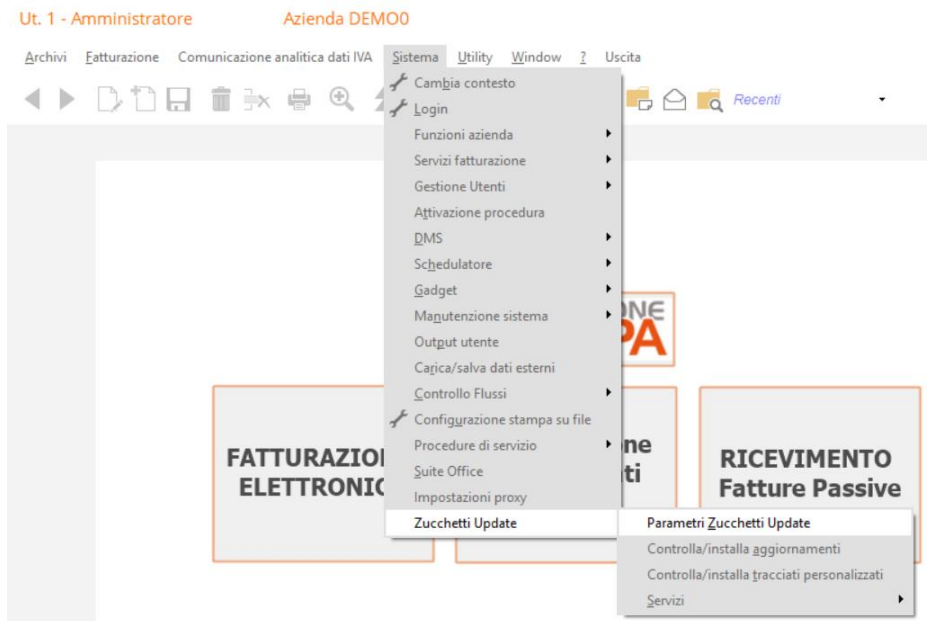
Ut. 1 - Amministratore Azienda DEMO0

Archivi Fatturazione Comunicazione analitica dati IVA Sistema Utility Window ? Uscita

Recenti

Cambia contesto
Login
Funzioni azienda
Servizi fatturazione
Gestione Utenti
Attivazione procedura
DMS
Schedulatore
Gadget
Manutenzione sistema
Output utente
Carica/salva dati esterni
Controllo Flussi
Configurazione stampa su file
Procedure di servizio
Suite Office
Impostazioni proxy
Zucchetti Update

Parametri Zucchetti Update
Controlla/installa aggiornamenti
Controlla/installa tracciati personalizzati
Servizi

ONE
PA

FATTURAZIO
ELETTRONIC

ne
ti

RICEVIMENTO
Fatture Passive